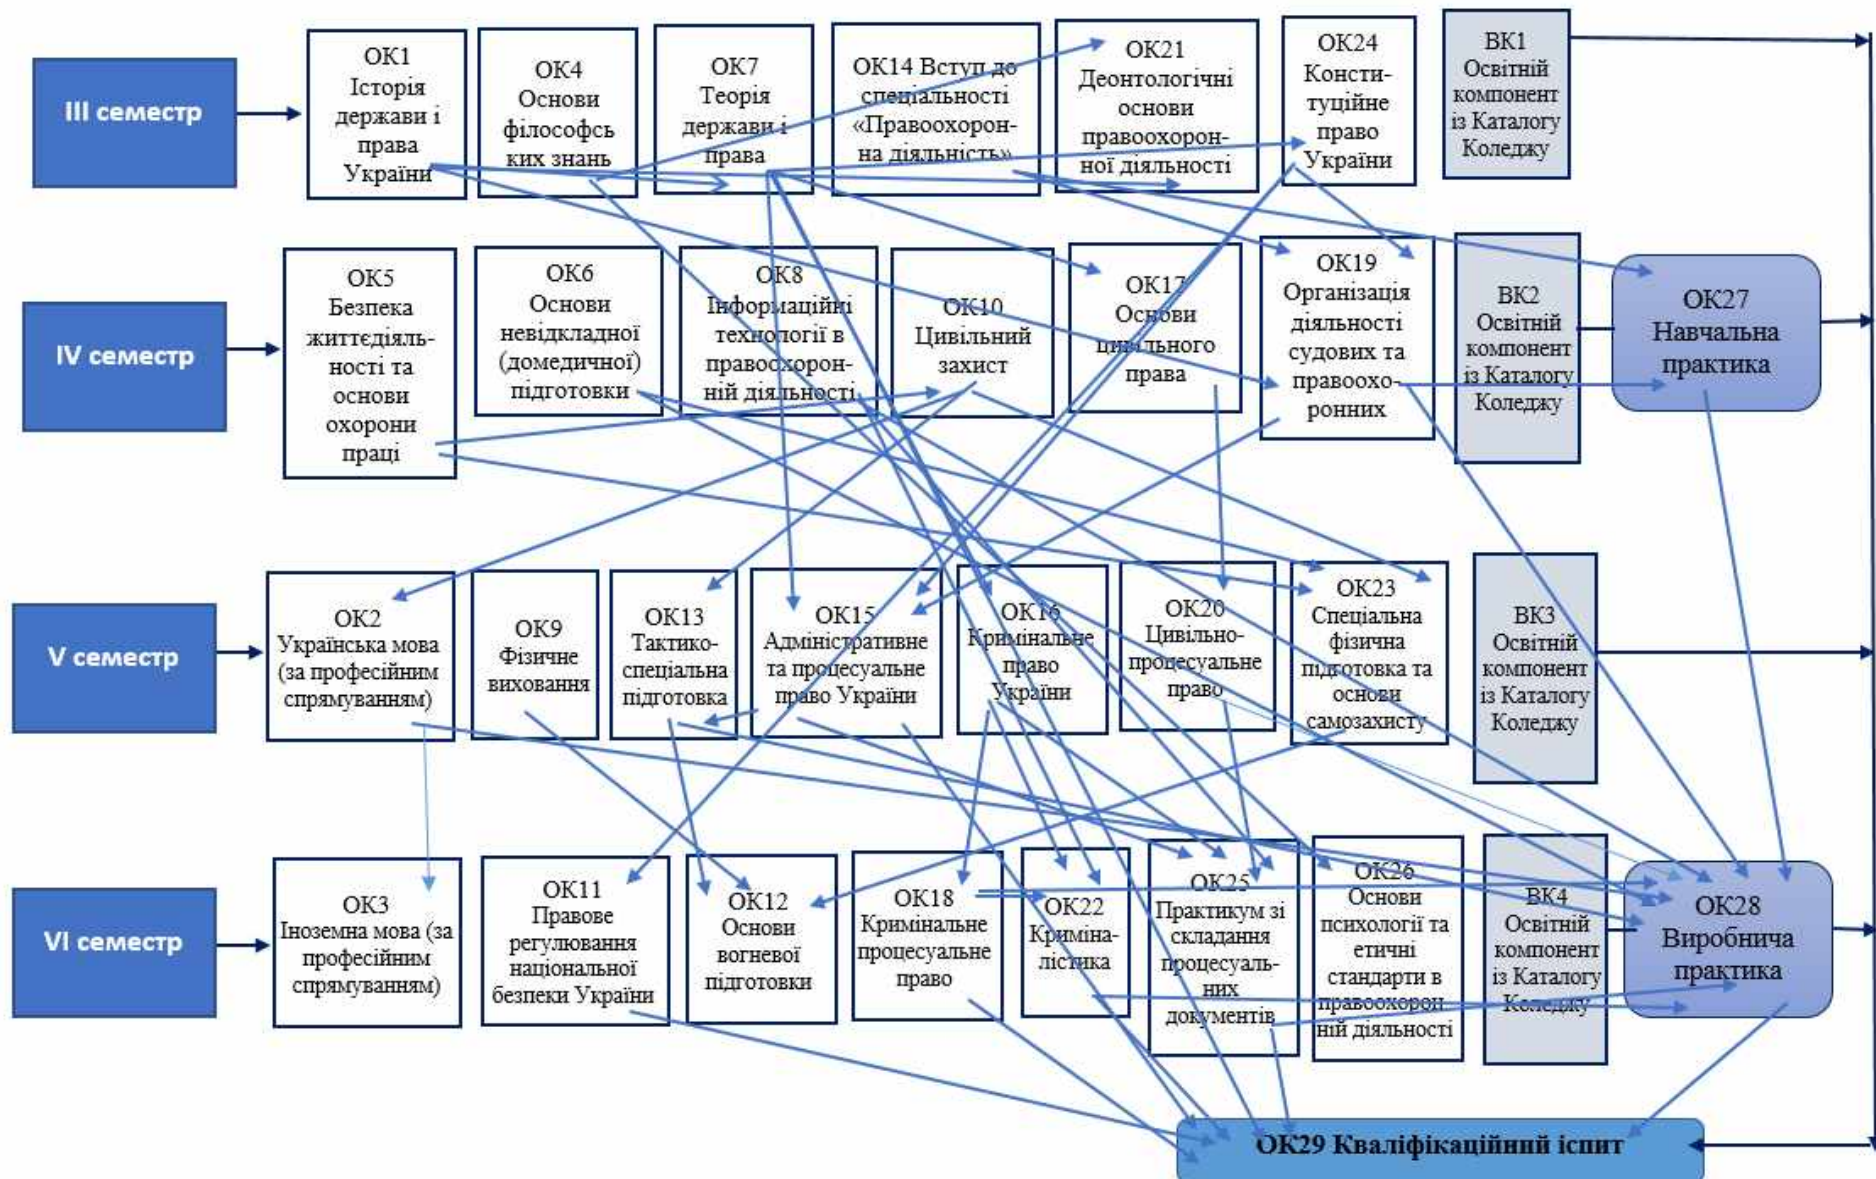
III семестр

ОК1 Історія держави і права України

ОК4 Основи філософських знань

ОК7 Теорія держави і права

ОК14 Вступ до спеціальності «Правоохоронна діяльність»

ОК21 Деонтологічні основи правоохоронної діяльності

ОК24 Конституційне право України

ВК1 Освітній компонент із Каталогу Коледжу

IV семестр

ОК5 Безпека життєдіяльності та основи охорони праці

ОК6 Основи невідкладної (домедичної) підготовки

ОК8 Інформаційні технології в правоохоронній діяльності

ОК10 Цивільний захист

ОК17 Основи цивільного права

ОК19 Організація діяльності судових та правоохоронних

ВК2 Освітній компонент із Каталогу Коледжу

ОК27 Навчальна практика

V семестр

ОК2 Українська мова (за професійним спрямуванням)

ОК9 Фізичне виховання

ОК13 Тактико-спеціальна підготовка

ОК15 Адміністративне та процесуальне право України

ОК16 Кримінальне право України

ОК20 Цивільно-процесуальне право

ОК23 Спеціальна фізична підготовка та основи самозахисту

ВК3 Освітній компонент із Каталогу Коледжу

VI семестр

ОК3 Іноземна мова (за професійним спрямуванням)

ОК11 Правове регулювання національної безпеки України

ОК12 Основи вогневої підготовки

ОК18 Кримінальне процесуальне право

ОК22 Криміналістика

ОК25 Практикум зі складання процесуальних документів

ОК26 Основи психології та етичні стандарти в правоохоронній діяльності

ВК4 Освітній компонент із Каталогу Коледжу

ОК28 Виробнича практика

ОК29 Кваліфікаційний іспит